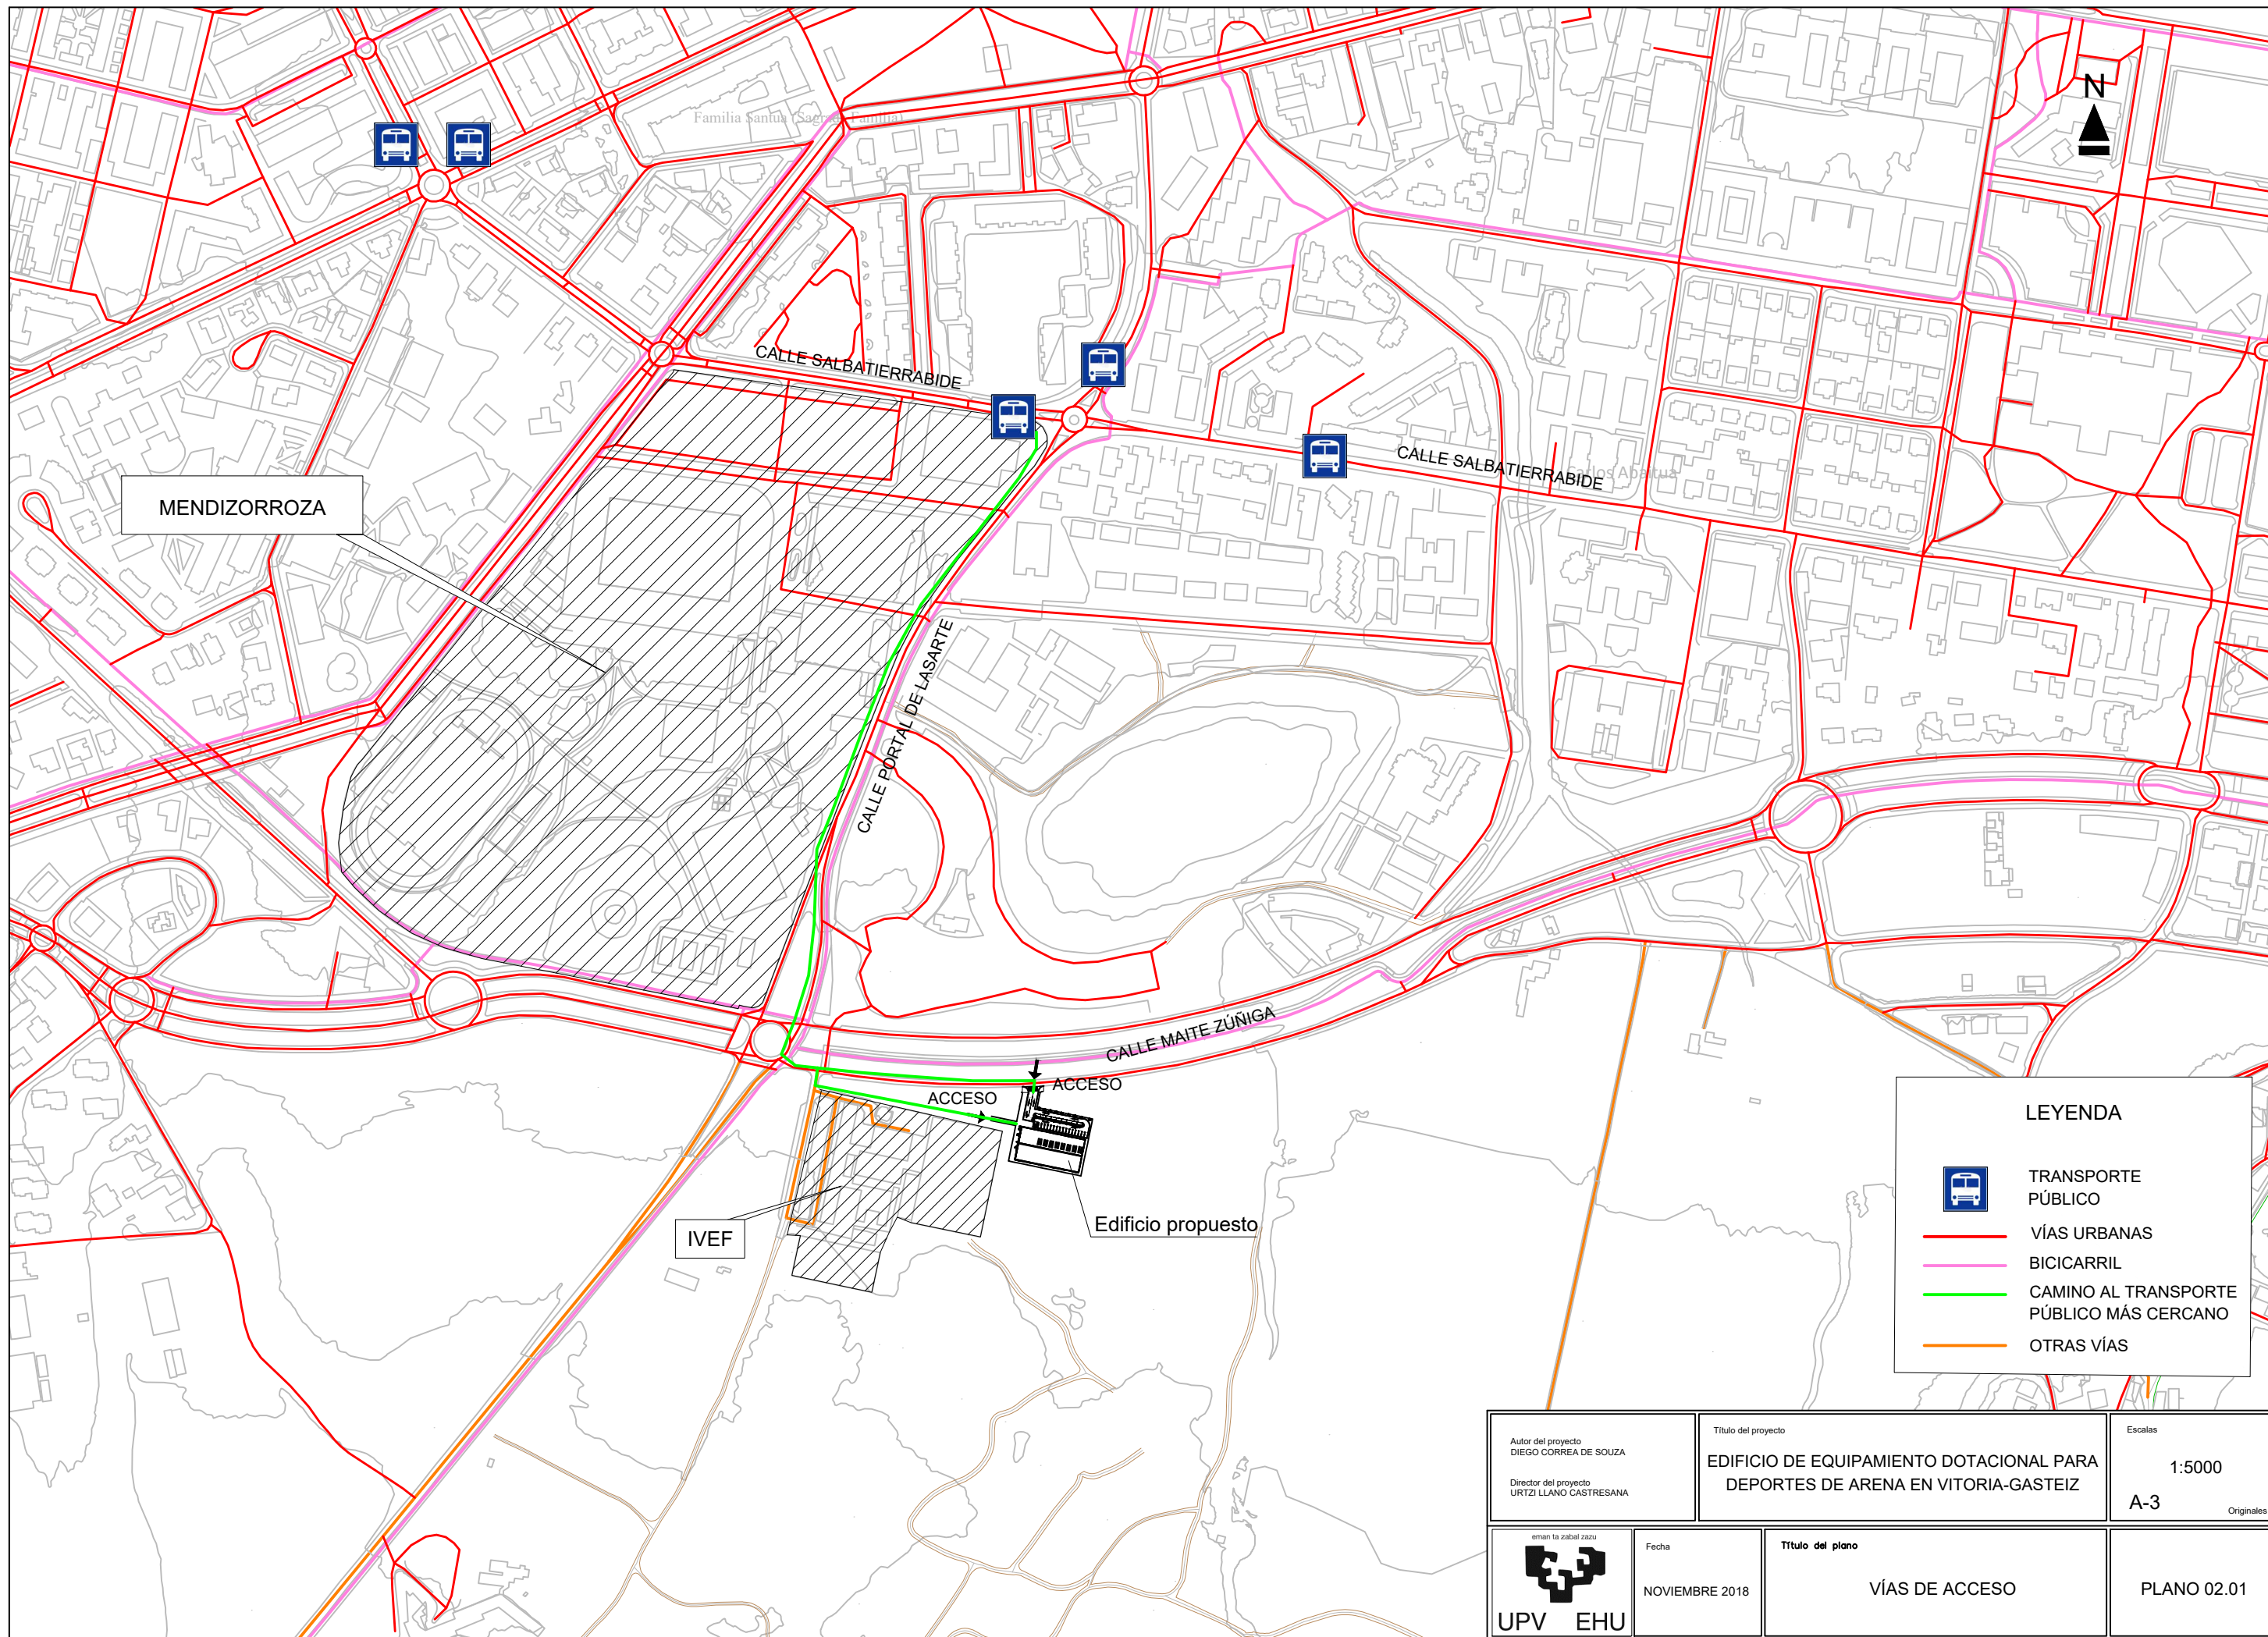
N

Familia Santua (Sagrada Familia)

CALLE SALBATIERRABIDE

CALLE SALBATIERRABIDE

Calle Abetxuko

MENDIZORROZA

CALLE PORTAL DE LASARTE

CALLE MAITE ZÚÑIGA

ACCESO

ACCESO

IVEF

Edificio propuesto

LEYENDA

TRANSPORTE PÚBLICO

VÍAS URBANAS

BICICARRIL

CAMINO AL TRANSPORTE PÚBLICO MÁS CERCANO

OTRAS VÍAS

| Autor del proyecto DIEGO CORREA DE SOUZA Director del proyecto URTZI LLANO CASTRESANA | Título del proyecto EDIFICIO DE EQUIPAMIENTO DOTACIONAL PARA DEPORTES DE ARENA EN VITORIA-GASTEIZ | Escalas 1:5000 A-3 Originales |
|---|---|---|
| eman ta zabal zazu UPV EHU | Fecha NOVIEMBRE 2018 | Título del plano VÍAS DE ACCESO | PLANO 02.01 |